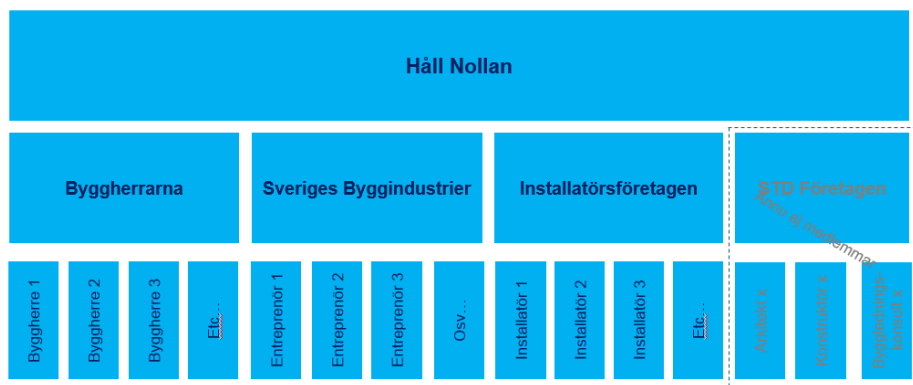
Håll Nollan

Byggherrarna

Sveriges Byggindustrier

Installatörsföretagen

STD Företagen

Anno ej medlemmar

Byggherre 1

Byggherre 2

Byggherre 3

Etc…

Entreprenör 1

Entreprenör 2

Entreprenör 3

Osv…

Installatör 1

Installatör 2

Installatör 3

Etc…

Arkitekt x

Konstruktör x

Byggledningskonsult x